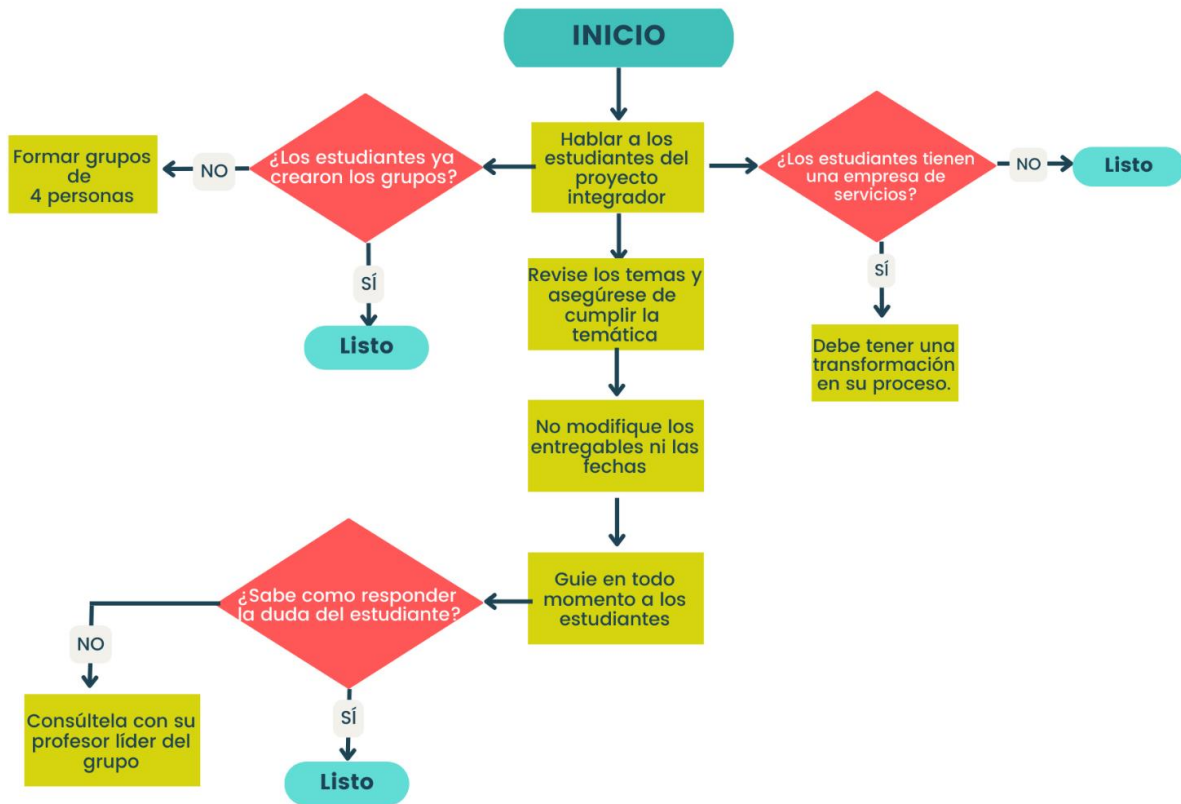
INICIO

Hablar a los estudiantes del proyecto integrador

¿Los estudiantes ya crearon los grupos?

NO

Formar grupos de 4 personas

SÍ

Listo

¿Los estudiantes tienen una empresa de servicios?

NO

Listo

SÍ

Debe tener una transformación en su proceso.

Revise los temas y asegúrese de cumplir la temática

No modifique los entregables ni las fechas

Guie en todo momento a los estudiantes

¿Sabe como responder la duda del estudiante?

NO

Consúltela con su profesor líder del grupo

SÍ

Listo